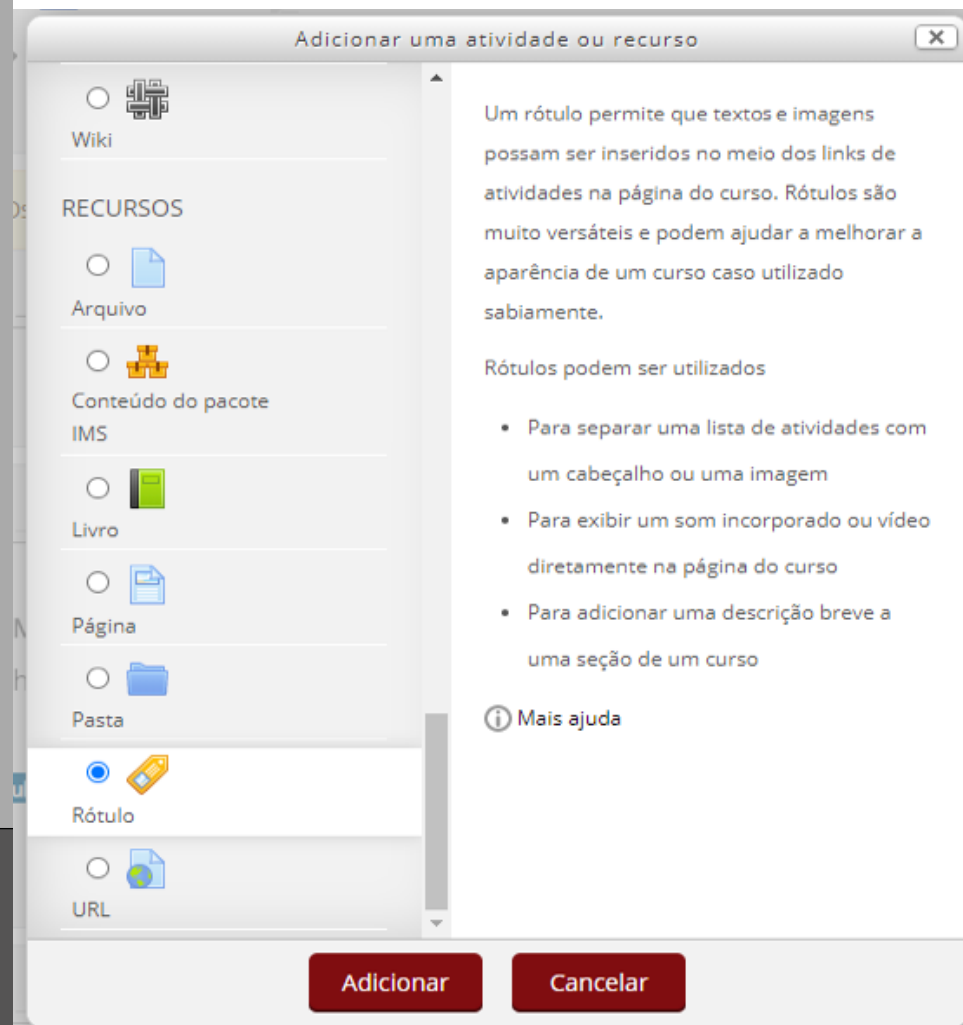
Adicionar uma atividade ou recurso

Wiki

RECURSOS

Arquivo

Conteúdo do pacote IMS

Livro

Página

Pasta

Rótulo

URL

Um rótulo permite que textos e imagens possam ser inseridos no meio dos links de atividades na página do curso. Rótulos são muito versáteis e podem ajudar a melhorar a aparência de um curso caso utilizado sabiamente.

Rótulos podem ser utilizados

- Para separar uma lista de atividades com um cabeçalho ou uma imagem
- Para exibir um som incorporado ou vídeo diretamente na página do curso
- Para adicionar uma descrição breve a uma seção de um curso

Mais ajuda

Adicionar

Cancelar